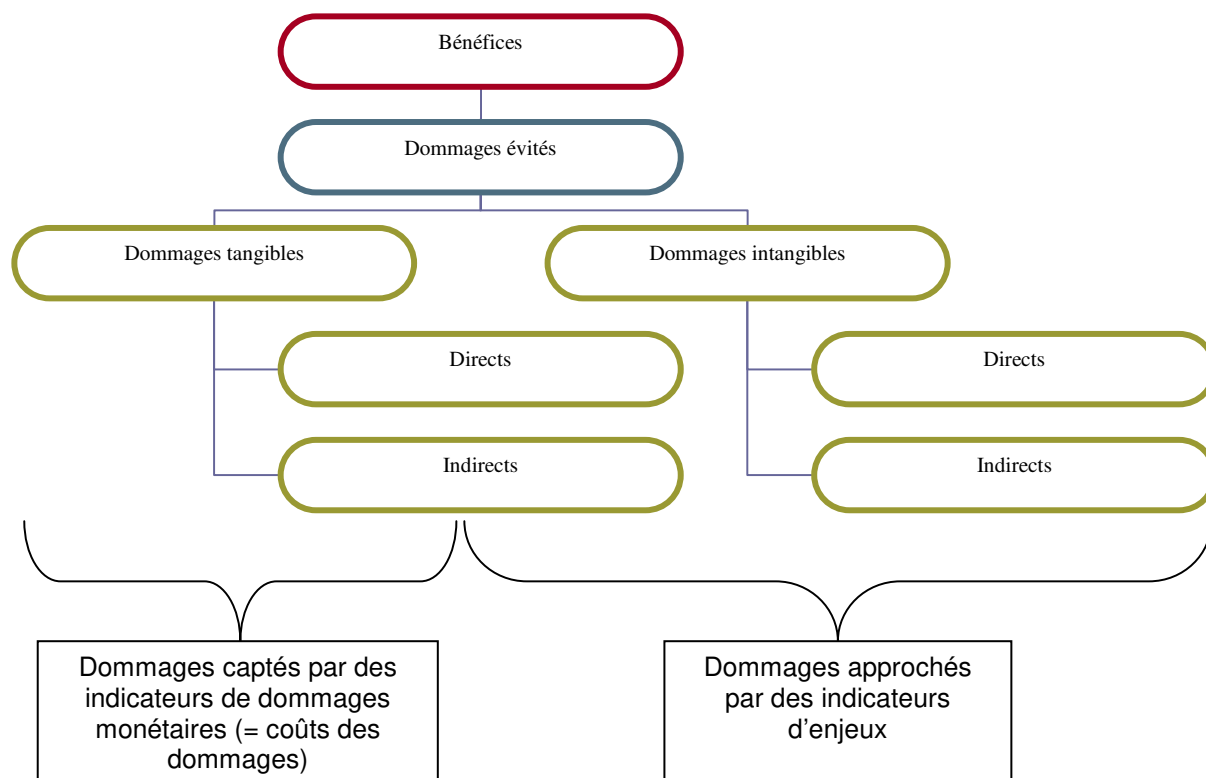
Bénéfices

Dommages évités

Dommages tangibles

Dommages intangibles

Directs

Indirects

Directs

Indirects

Dommages captés par des indicateurs de dommages monétaires (= coûts des dommages)

Dommages approchés par des indicateurs d'enjeux